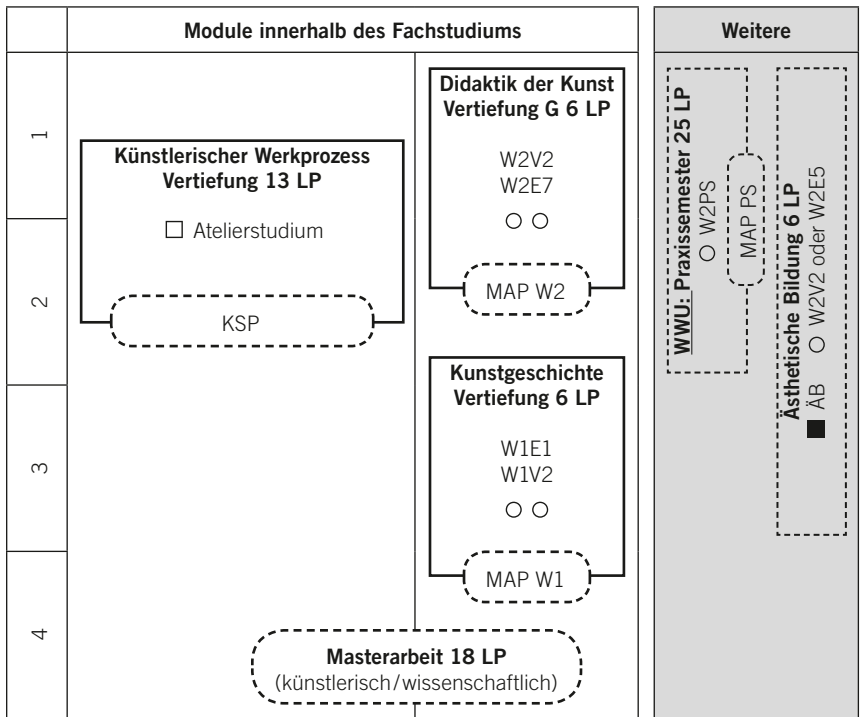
Module innerhalb des Fachstudiums

Weitere

1

2

3

4

Künstlerischer Werkprozess Vertiefung 13 LP

☐ Atelierstudium

KSP

Didaktik der Kunst Vertiefung G 6 LP

W2V2
W2E7

○ ○

MAP W2

Kunstgeschichte Vertiefung 6 LP

W1E1
W1V2

○ ○

MAP W1

Masterarbeit 18 LP
(künstlerisch/wissenschaftlich)

WWU: Praxissemester 25 LP
○ W2PS

MAP PS

Ästhetische Bildung 6 LP
■ ÄB ○ W2V2 oder W2E5